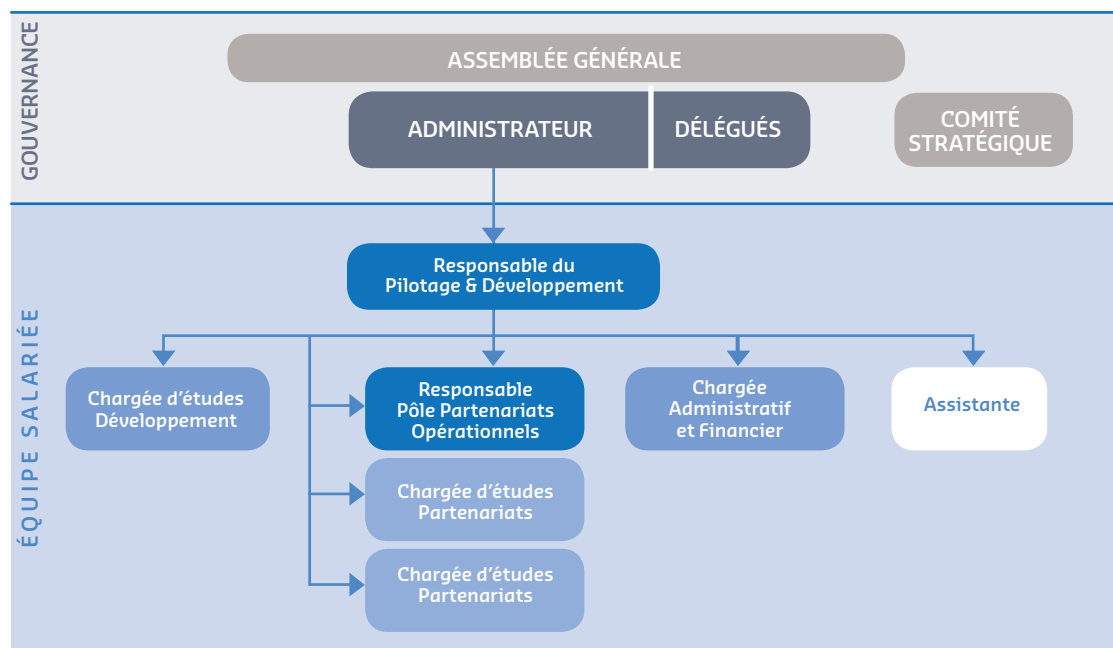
GOUVERNANCE

ASSEMBLÉE GÉNÉRALE

ADMINISTRATEUR

DÉLÉGUÉS

COMITÉ STRATÉGIQUE

ÉQUIPE SALARIÉE

Responsable du Pilotage & Développement

Chargée d'études Développement

Responsable Pôle Partenariats Opérationnels

Chargée Administratif et Financier

Assistante

Chargée d'études Partenariats

Chargée d'études Partenariats